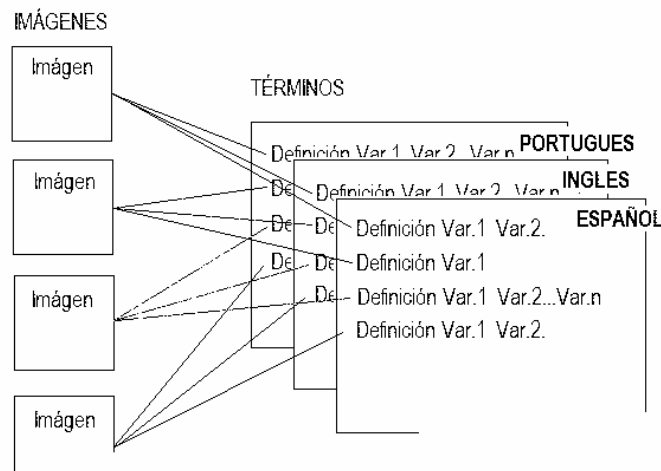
IMÁGENES

Imágen

Imágen

Imágen

Imágen

TÉRMINOS

PORTUGUES

Definición Var.1 Var.2...Var.n

De

De

De

INGLES

Definición Var.1 Var.2...Var.n

De

De

De

ESPAÑOL

Definición Var.1 Var.2.

Definición Var.1

Definición Var.1 Var.2...Var.n

Definición Var.1 Var.2.